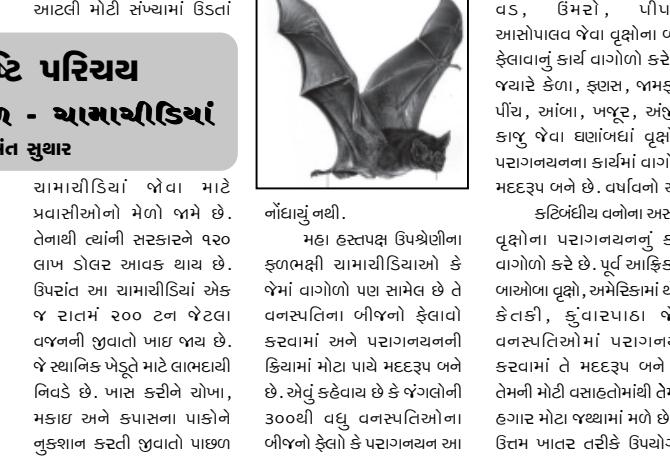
આટલી મોટી સંખ્યામાં ઉડતાં

ષ્ટિ પરિચય

૦ - ચામાચીડિયાં

ાંત સુથાર

ચામાચીડિયાં જોવા માટે પ્રવાસીઓનો મેળો જામે છે. તેનાથી ત્યાંની સરકારને ૧૨૦ લાખ ડોલર આવક થાય છે. ઉપરાંત આ ચામાચીડિયાં એક જ રાતમાં ૨૦૦ ટન જેટલા વજનની જીવાતો ખાઇ જાય છે. જે સ્થાનિક ખેડૂતો માટે લાભદાયી નિવડે છે. ખાસ કરીને ચોખા, મકાઇ અને કપાસના પાકોને નુકશાન કરતી જીવાતો પાછળ

નોંધાયું નથી.

મહા હસ્તપક્ષ ઉપશ્રેણીના ફળભક્ષી ચામાચીડિયાઓ કે જેમાં વાગોળ પણ સામેલ છે તે વનસ્પતિના બીજનો ફેલાવો કરવામાં અને પરાગનયનની ક્રિયામાં મોટા પાયે મદદરૂપ બને છે. એવું કહેવાય છે કે જંગલોની ૩૦૦થી વધુ વનસ્પતિઓના બીજનો ફેલાવો કે પરાગનયન આ

વડ, ઉંમરો, પીપ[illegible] આસોપાલવ જેવા વૃક્ષોના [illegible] ફેલાવાનું કાર્ય વાગોળ કરે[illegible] જ્યારે કેળા, ફણસ, જામફ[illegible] પીંચ, આંબા, ખજૂર, અંજ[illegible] કાજુ જેવા ઘણાંબધાં વૃક્ષ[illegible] પરાગનયનના કાર્યમાં વાગો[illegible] મદદરૂપ બને છે. વર્ષાવનો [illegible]

કટિબંધીય વનોના અસ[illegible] વૃક્ષોના પરાગનયનનું ક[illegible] વાગોળ કરે છે. પૂર્વ આફ્રિક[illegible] બાઓબા વૃક્ષો, અમેરિકામાં થ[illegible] કેતકી, કુંવારપાઠા જે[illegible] વનસ્પતિઓમાં પરાગનય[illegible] કરવામાં તે મદદરૂપ બને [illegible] તેમની મોટી વસાહતોમાંથી તેમ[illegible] હગાર મોટા જથ્થામાં મળે છે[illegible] ઉત્તમ ખાતર તરીકે ઉપયોગ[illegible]